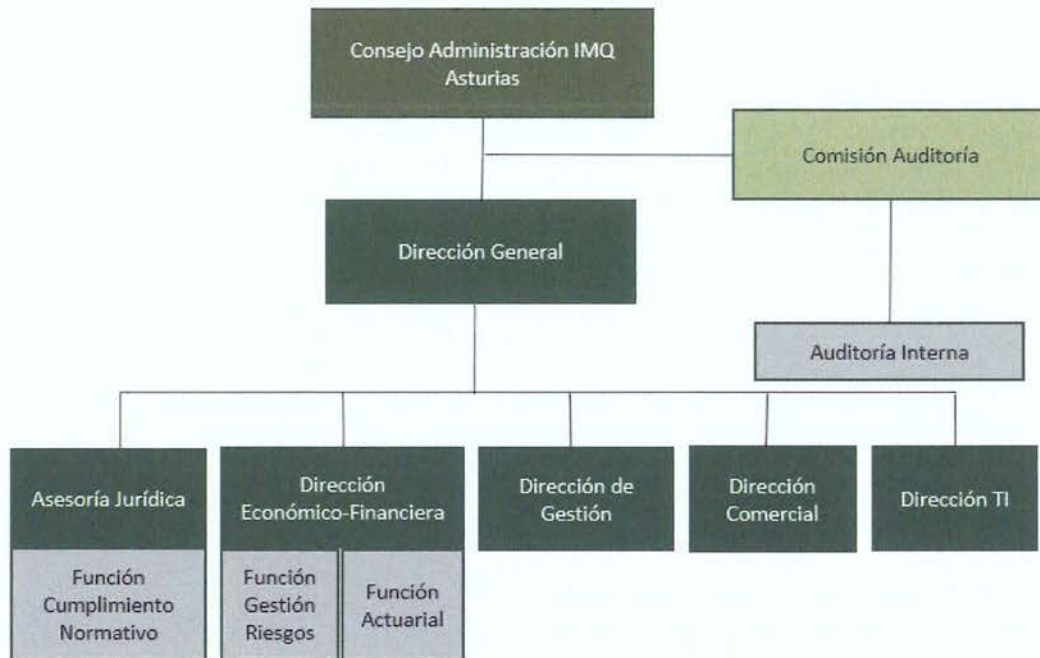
Consejo Administración IMQ Asturias

Comisión Auditoría

Dirección General

Auditoría Interna

Asesoría Jurídica

Dirección Económico-Financiera

Dirección de Gestión

Dirección Comercial

Dirección TI

Función Cumplimiento Normativo

Función Gestión Riesgos

Función Actuarial